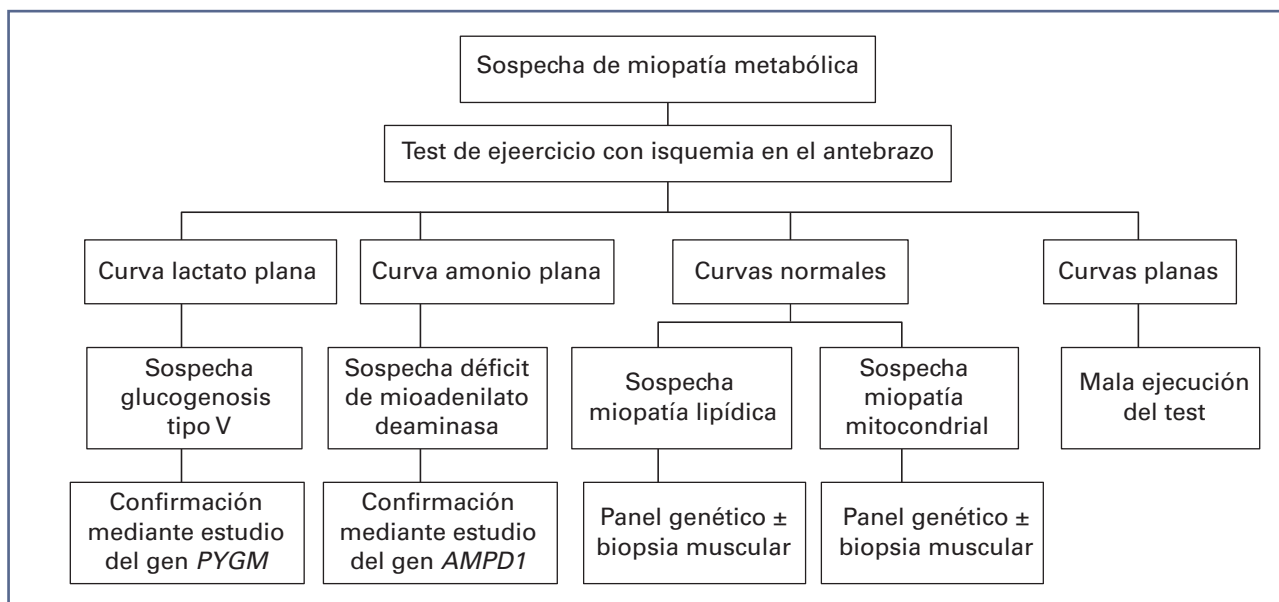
Sospecha de miopatía metabólica

Test de ejeercicio con isquemia en el antebrazo

Curva lactato plana

Sospecha glucogenosis tipo V

Confirmación mediante estudio del gen *PYGM*

Curva amonio plana

Sospecha déficit de mioadenilato deaminasa

Confirmación mediante estudio del gen *AMPD1*

Curvas normales

Sospecha miopatía lipídica

Panel genético ± biopsia muscular

Sospecha miopatía mitocondrial

Panel genético ± biopsia muscular

Curvas planas

Mala ejecución del test